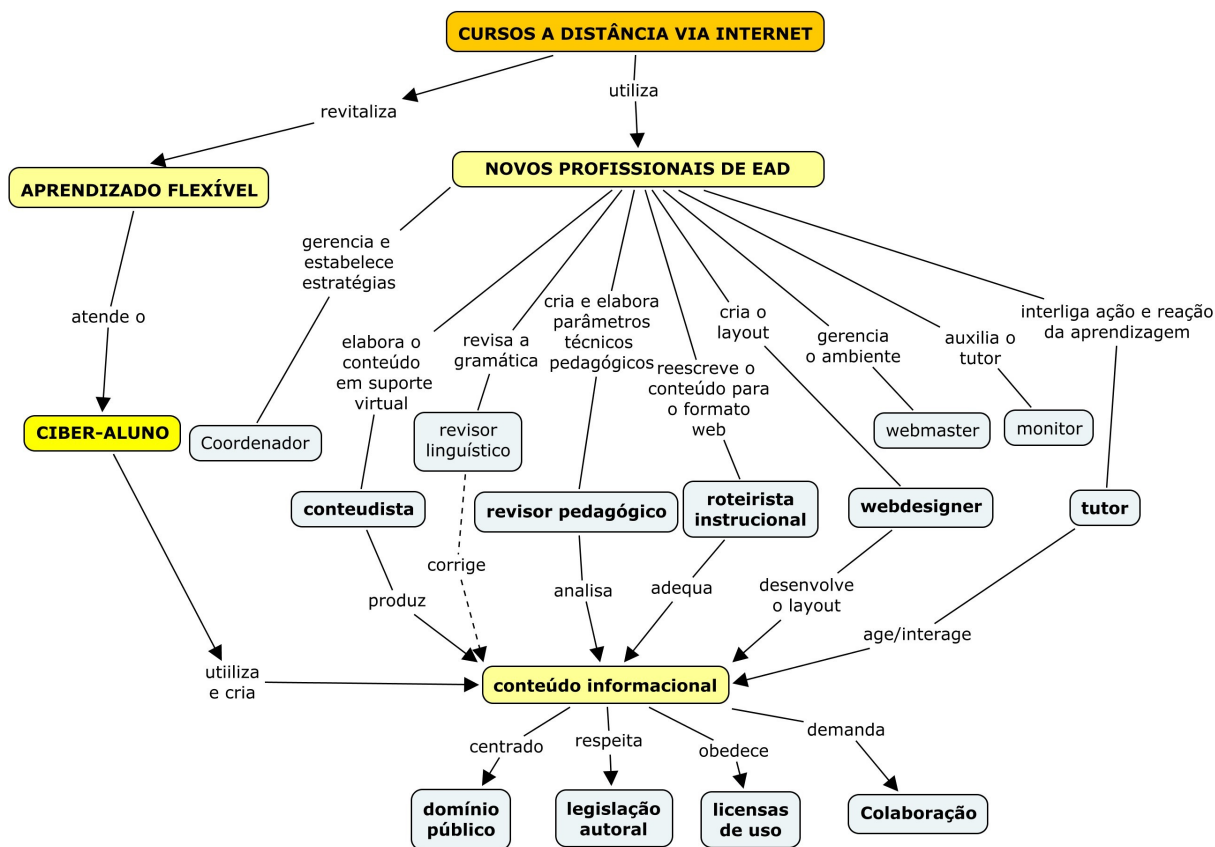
CURSOS A DISTÂNCIA VIA INTERNET

revitaliza

utiliza

APRENDIZADO FLEXÍVEL

NOVOS PROFISSIONAIS DE EAD

atende o

gerencia e estabelece estratégias

elabora o conteúdo em suporte virtual

revisa a gramática

cria e elabora parâmetros técnicos pedagógicos

reescreve o conteúdo para o formato web

cria o layout

gerencia o ambiente

auxilia o tutor

interliga ação e reação da aprendizagem

CIBER-ALUNO

Coordenador

revisor linguístico

webmaster

monitor

conteudista

revisor pedagógico

roteirista instrucional

webdesigner

tutor

corrige

produz

analisa

adequa

desenvolve o layout

age/interage

utiiliza e cria

conteúdo informacional

centrado

respeita

obedece

demanda

domínio público

legislação autoral

licensas de uso

Colaboração